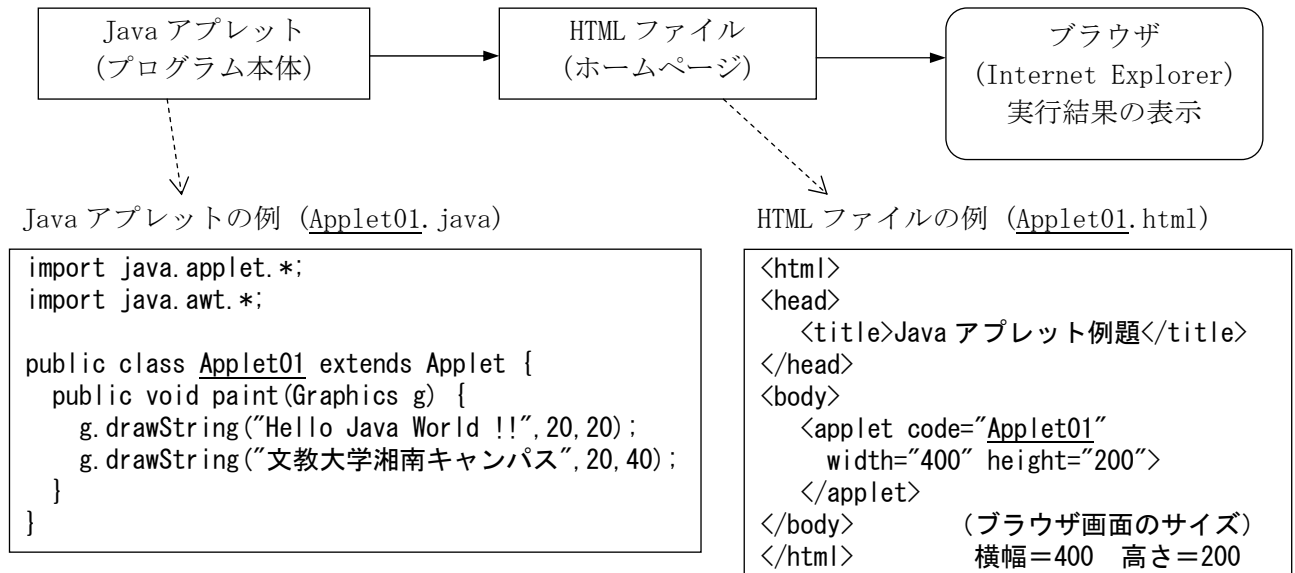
Java アプレット
(プログラム本体)

HTML ファイル
(ホームページ)

ブラウザ
(Internet Explorer)
実行結果の表示

Java アプレットの例（Applet01.java）

import java.applet.*;
import java.awt.*;

public class Applet01 extends Applet {
  public void paint(Graphics g) {
    g.drawString("Hello Java World !!",20,20);
    g.drawString("文教大学湘南キャンパス",20,40);
  }
}

HTML ファイルの例（Applet01.html）

<html>
<head>
  <title>Java アプレット例題</title>
</head>
<body>
  <applet code="Applet01"
    width="400" height="200">
  </applet>
</body>
</html>

（ブラウザ画面のサイズ）
横幅＝400　高さ＝200